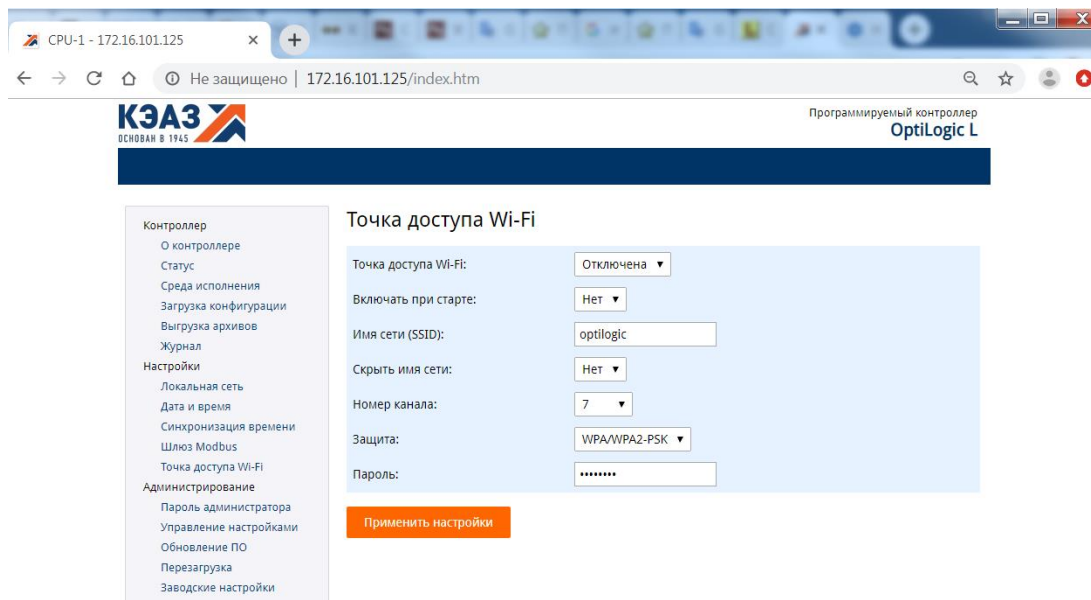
CPU-1 - 172.16.101.125

Не защищено | 172.16.101.125/index.htm

КЭАЗ
ОСНОВАН В 1945

Программируемый контроллер
OptiLogic L

Контроллер
О контроллере
Статус
Среда исполнения
Загрузка конфигурации
Выгрузка архивов
Журнал
Настройки
Локальная сеть
Дата и время
Синхронизация времени
Шлюз Modbus
Точка доступа Wi-Fi
Администрирование
Пароль администратора
Управление настройками
Обновление ПО
Перезагрузка
Заводские настройки

Точка доступа Wi-Fi

| | |
|---|---|
| Точка доступа Wi-Fi: | Отключена |
| Включать при старте: | Нет |
| Имя сети (SSID): | optilogic |
| Скрыть имя сети: | Нет |
| Номер канала: | 7 |
| Защита: | WPA/WPA2-PSK |
| Пароль: | •••••••• |

Применить настройки